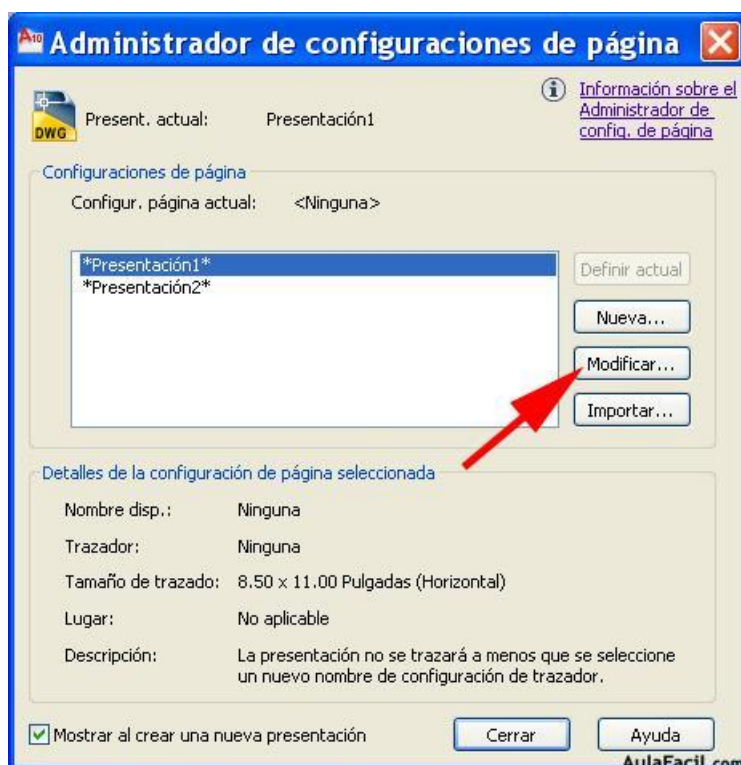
Administrador de configuraciones de página

DWG Present. actual: Presentación1

Información sobre el Administrador de config. de página

Configuraciones de página

Configur. página actual: <Ninguna>

*Presentación1*
*Presentación2*

Definir actual

Nueva...

Modificar...

Importar...

Detalles de la configuración de página seleccionada

Nombre disp.: Ninguna

Trazador: Ninguna

Tamaño de trazado: 8.50 x 11.00 Pulgadas (Horizontal)

Lugar: No aplicable

Descripción: La presentación no se trazará a menos que se seleccione un nuevo nombre de configuración de trazador.

Mostrar al crear una nueva presentación

Cerrar

Ayuda

AulaFacil.com